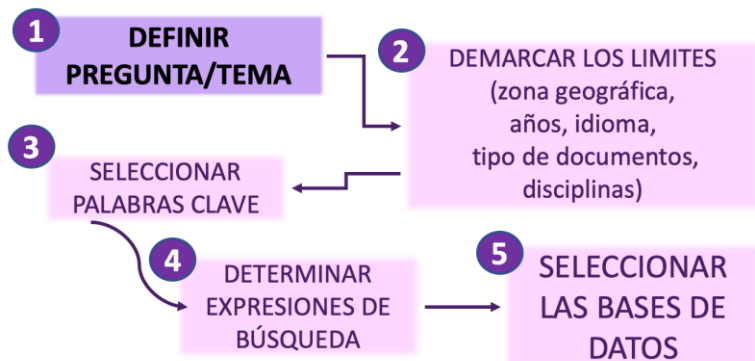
1
DEFINIR PREGUNTA/TEMA

2
DEMARCAR LOS LIMITES (zona geográfica, años, idioma, tipo de documentos, disciplinas)

3
SELECCIONAR PALABRAS CLAVE

4
DETERMINAR EXPRESIONES DE BÚSQUEDA

5
SELECCIONAR LAS BASES DE DATOS